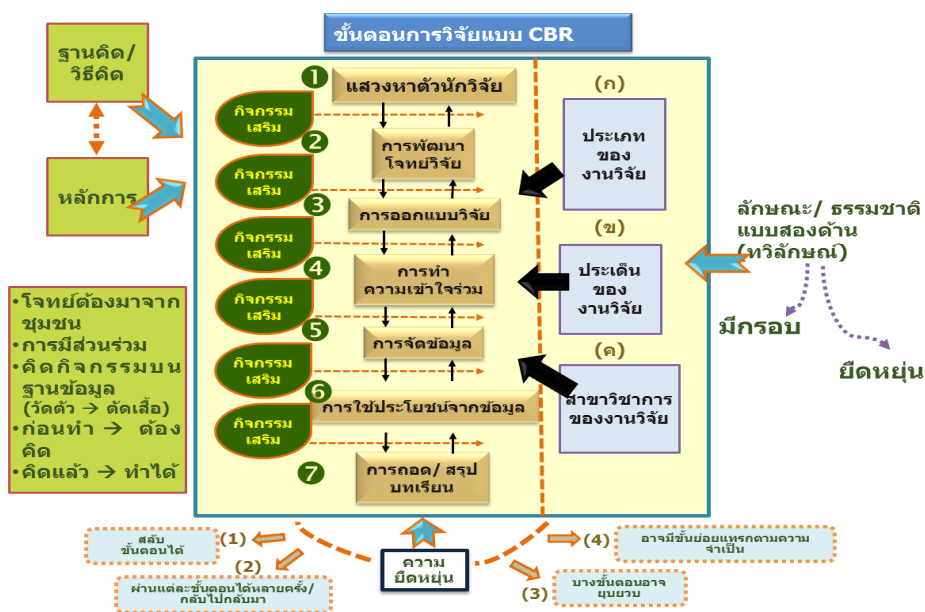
ขั้นตอนการวิจัยแบบ CBR

ฐานคิด/ วิธีคิด

หลักการ

•โจทย์ต้องมาจากชุมชน
•การมีส่วนร่วม
•คิดกิจกรรมบนฐานข้อมูล (วัดตัว → ตัดเสื้อ)
•ก่อนทำ → ต้องคิด
•คิดแล้ว → ทำได้

1 แสวงหาตัวนักวิจัย

กิจกรรมเสริม

2 การพัฒนาโจทย์วิจัย

กิจกรรมเสริม

3 การออกแบบวิจัย

กิจกรรมเสริม

4 การทำความเข้าใจร่วม

กิจกรรมเสริม

5 การจัดข้อมูล

กิจกรรมเสริม

6 การใช้ประโยชน์จากข้อมูล

กิจกรรมเสริม

7 การถอด/ สรุปบทเรียน

(ก) ประเภทของงานวิจัย

(ข) ประเด็นของงานวิจัย

(ค) สาขาวิชาการของงานวิจัย

ลักษณะ/ ธรรมชาติแบบสองด้าน (ทวิลักษณ์)

มีกรอบ

ยืดหยุ่น

ความยืดหยุ่น

(1) สลับขั้นตอนได้

(2) ผ่านแต่ละขั้นตอนได้หลายครั้ง/ กลับไปกลับมา

(3) บางขั้นตอนอาจยุบยวบ

(4) อาจมีขั้นย่อยแทรกตามความจำเป็น